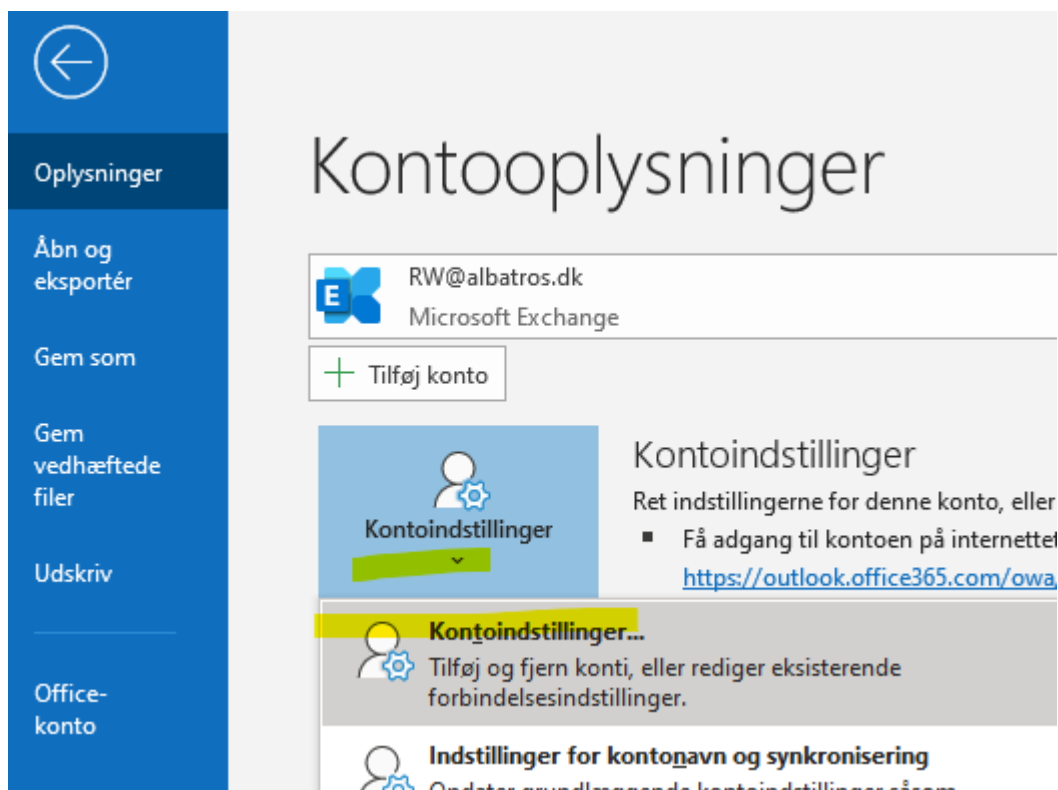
Oplysninger

Åbn og eksportér

Gem som

Gem vedhæftede filer

Udskriv

Office-konto

Kontooplysninger

RW@albatros.dk
Microsoft Exchange

Tilføj konto

Kontoindstillinger

Kontoindstillinger
Ret indstillingerne for denne konto, eller
Få adgang til kontoen på internettet
https://outlook.office365.com/owa/

Kontoindstillinger...
Tilføj og fjern konti, eller rediger eksisterende forbindelsesindstillinger.

Indstillinger for kontonavn og synkronisering
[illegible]